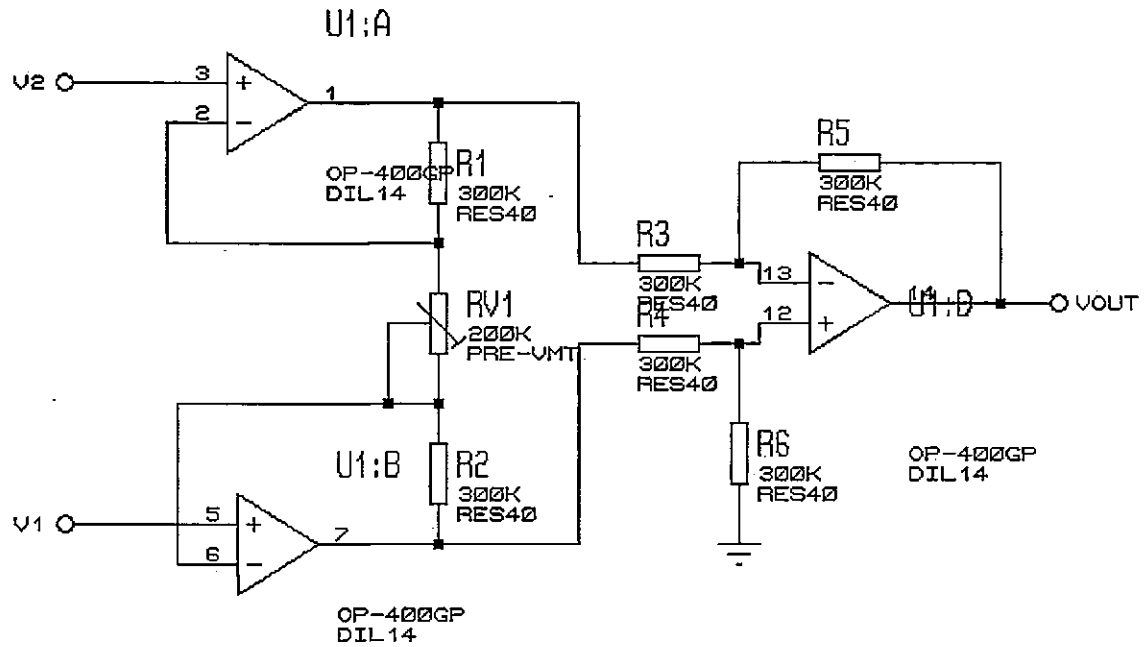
U1:A

V2

3

+

2

−

1

OP-400GP
DIL14

R1
300K
RES40

R5
300K
RES40

R3
300K
RES40

13

−

+

12

U1:D

VOUT

RV1
200K
PRE-VMT

R4
300K
RES40

R6
300K
RES40

OP-400GP
DIL14

U1:B

R2
300K
RES40

V1

5

+

6

−

7

OP-400GP
DIL14